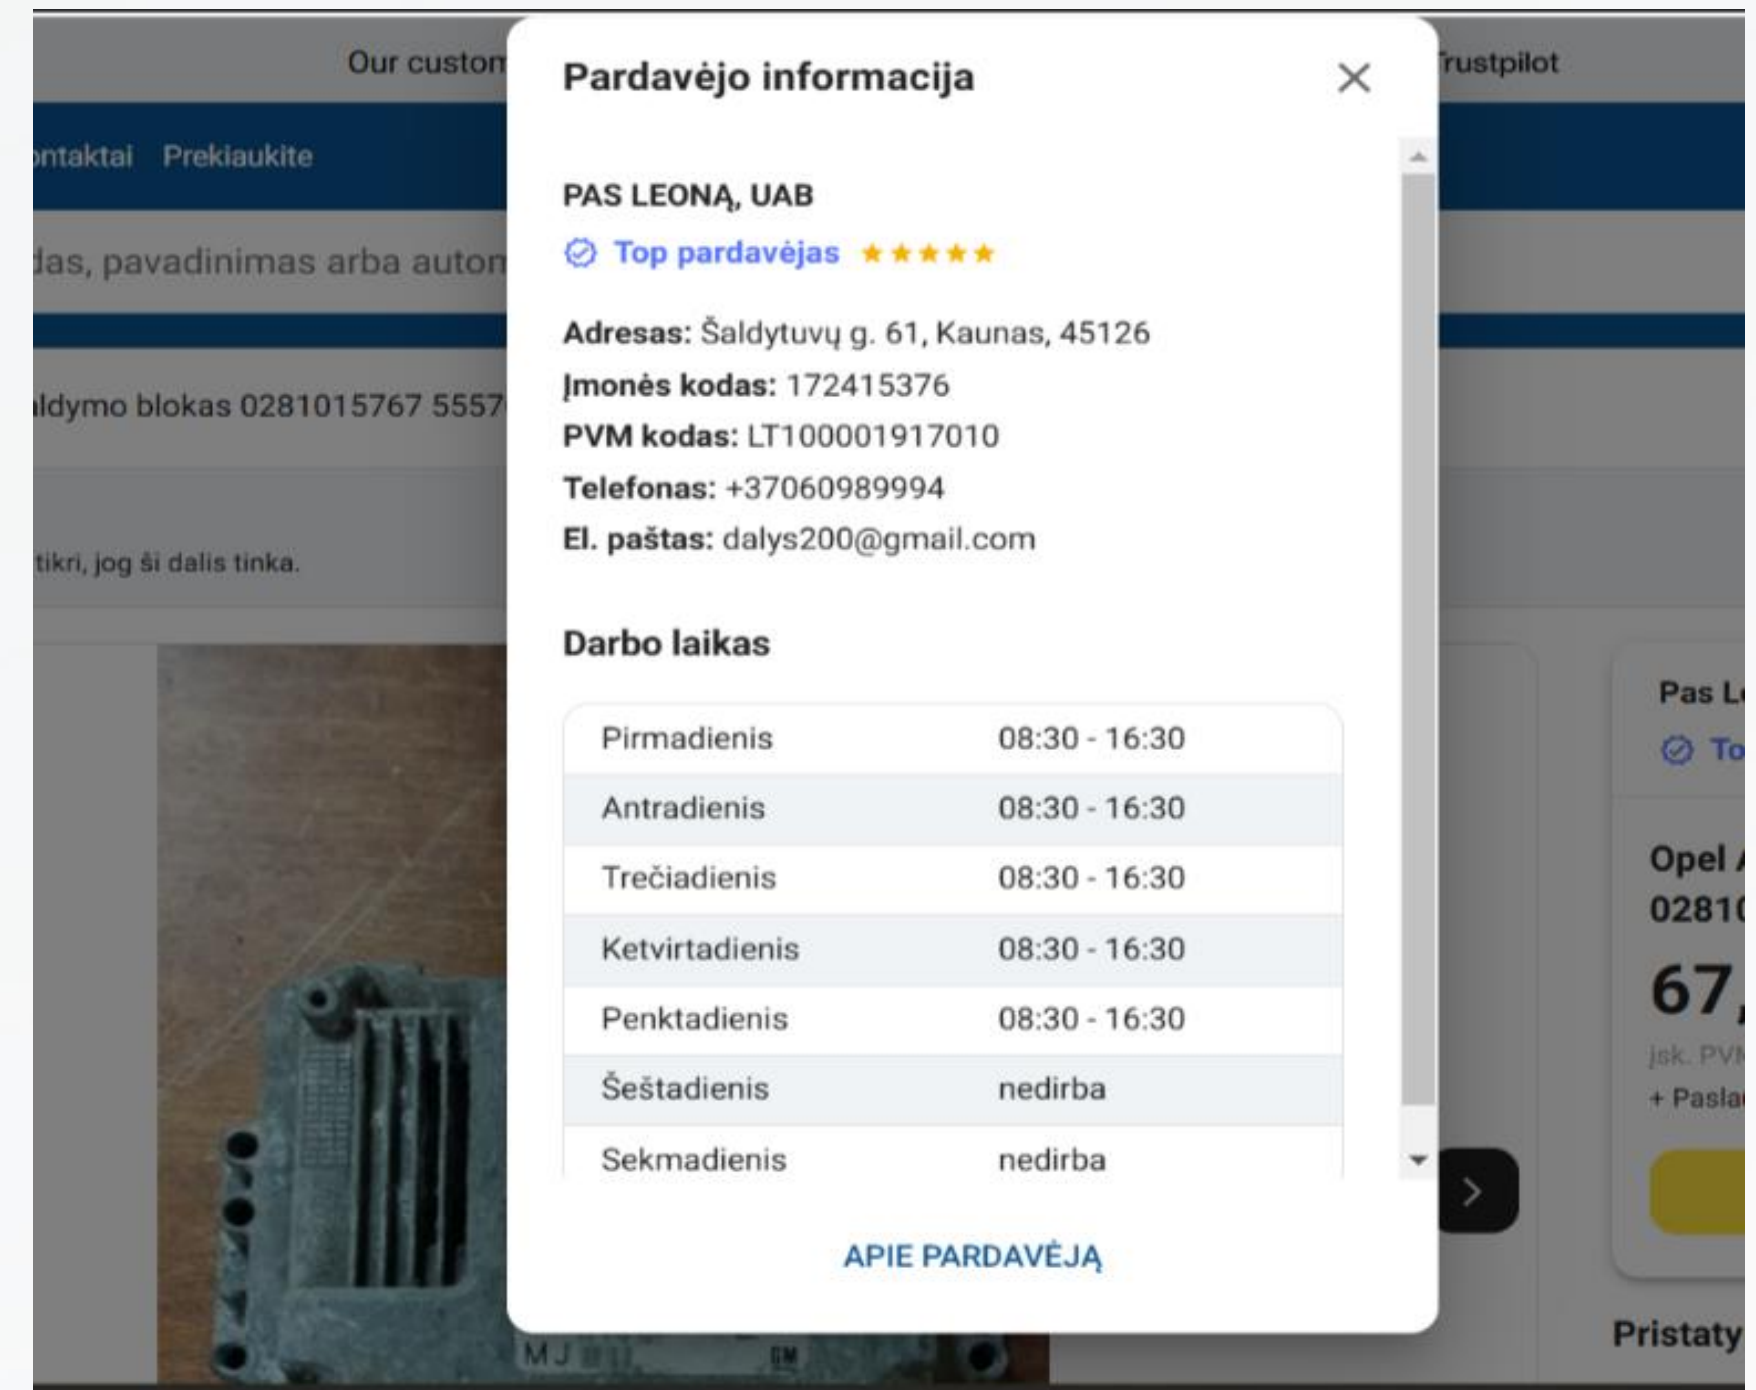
Our custom

Trustpilot

ntaktai Prekiaukite

das, pavadinimas arba autom

ldymo blokas 0281015767 5557

tikri, jog ši dalis tinka.

Pardavėjo informacija

PAS LEONĄ, UAB

Top pardavėjas ★★★★★

**Adresas:** Šaldytuvų g. 61, Kaunas, 45126
**Įmonės kodas:** 172415376
**PVM kodas:** LT100001917010
**Telefonas:** +37060989994
**El. paštas:** dalys200@gmail.com

Darbo laikas

| | |
|---|---|
| Pirmadienis | 08:30 - 16:30 |
| Antradienis | 08:30 - 16:30 |
| Trečiadienis | 08:30 - 16:30 |
| Ketvirtadienis | 08:30 - 16:30 |
| Penktadienis | 08:30 - 16:30 |
| Šeštadienis | nedirba |
| Sekmadienis | nedirba |

APIE PARDAVĖJĄ

Pas L

To

Opel

0281

67,

įsk. PVM

+ Pasla

Pristaty

MJ

GM